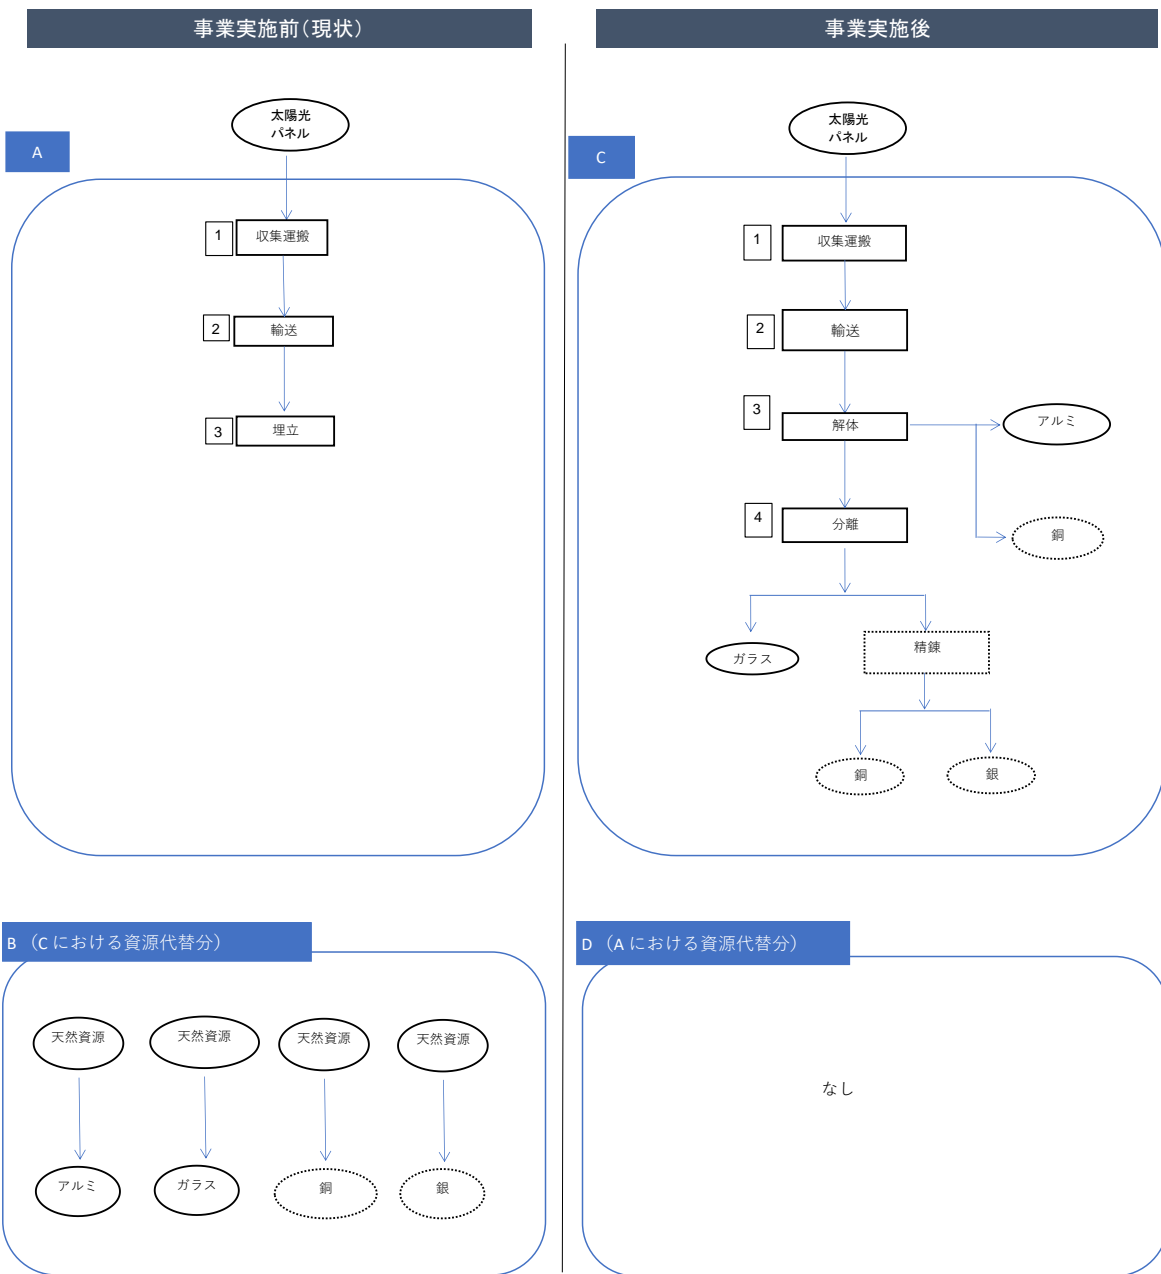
事業実施前(現状)

A

太陽光パネル

1 収集運搬

2 輸送

3 埋立

事業実施後

C

太陽光パネル

1 収集運搬

2 輸送

3 解体

アルミ

銅

4 分離

ガラス

精錬

銅

銀

B（Cにおける資源代替分）

天然資源

天然資源

天然資源

天然資源

アルミ

ガラス

銅

銀

D（Aにおける資源代替分）

なし